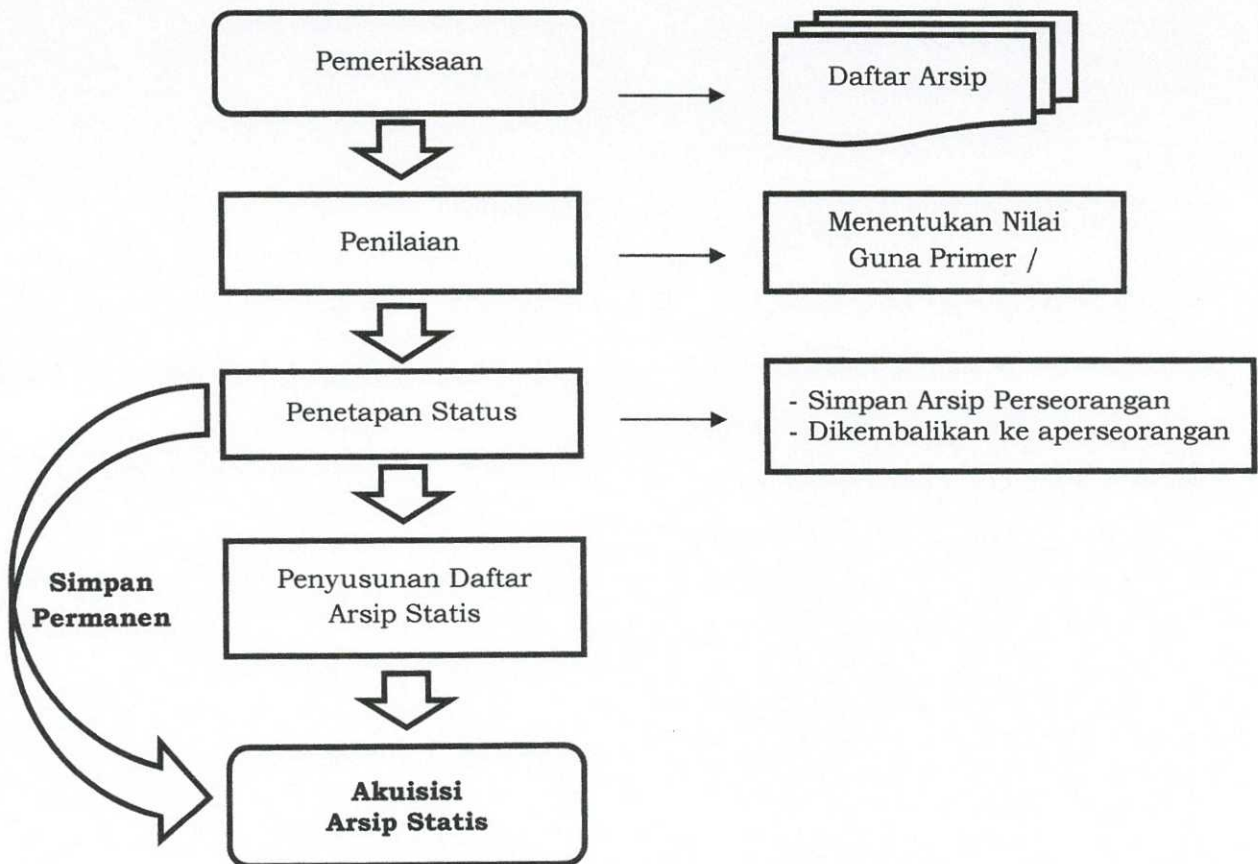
Pemeriksaan

Daftar Arsip

Penilaian

Menentukan Nilai Guna Primer /

Penetapan Status

- Simpan Arsip Perseorangan
- Dikembalikan ke aperseorangan

Simpan Permanen

Penyusunan Daftar Arsip Statis

Akuisisi Arsip Statis